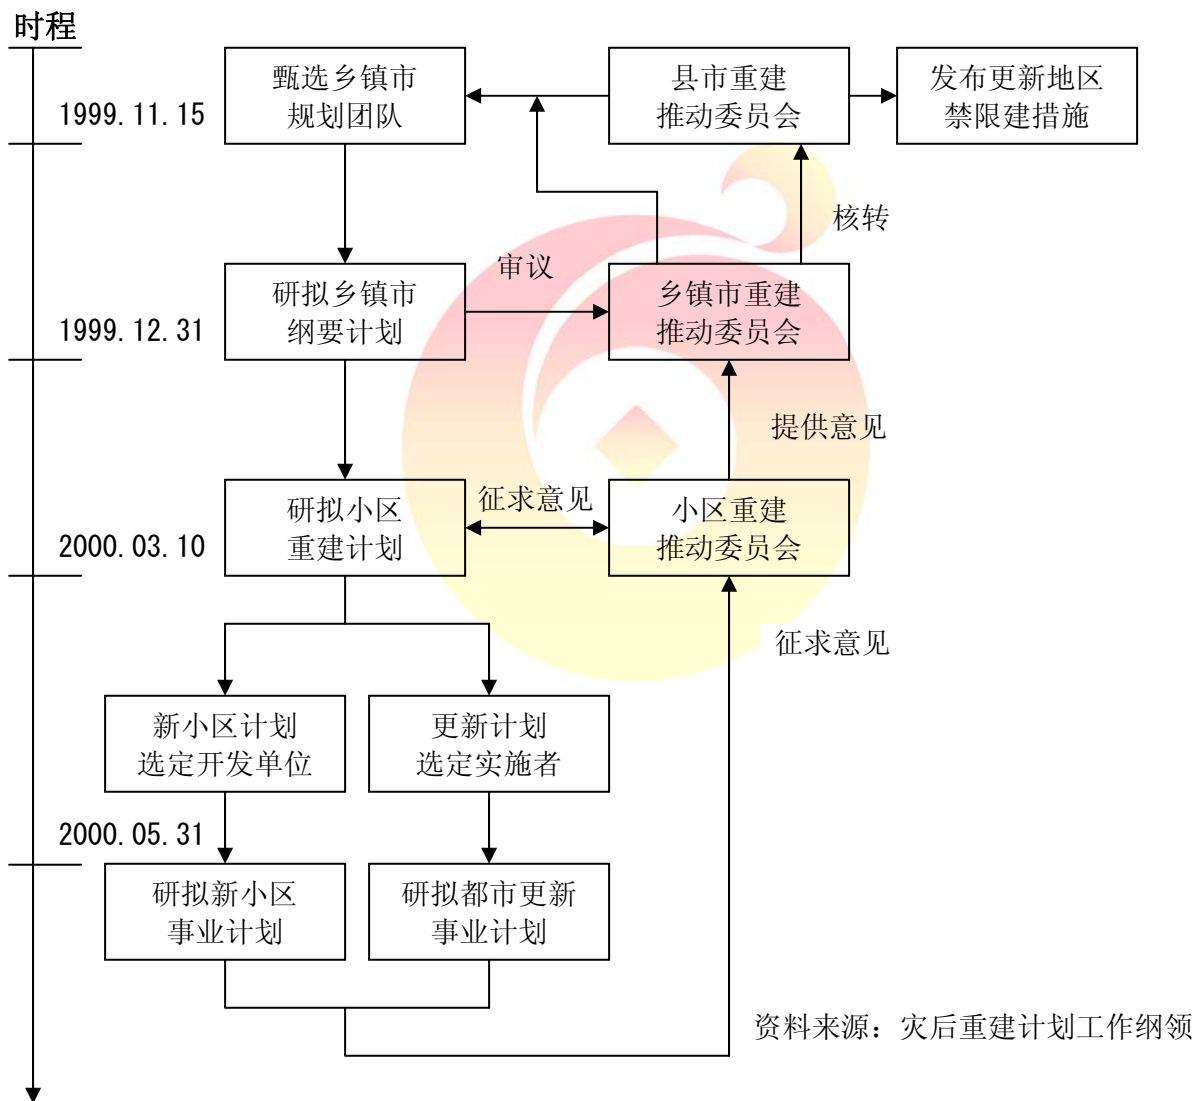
时程

1999.11.15

甄选乡镇市规划团队

县市重建推动委员会

发布更新地区禁限建措施

核转

审议

1999.12.31

研拟乡镇市纲要计划

乡镇市重建推动委员会

提供意见

征求意见

2000.03.10

研拟小区重建计划

小区重建推动委员会

征求意见

新小区计划选定开发单位

更新计划选定实施者

2000.05.31

研拟新小区事业计划

研拟都市更新事业计划

资料来源：灾后重建计划工作纲领